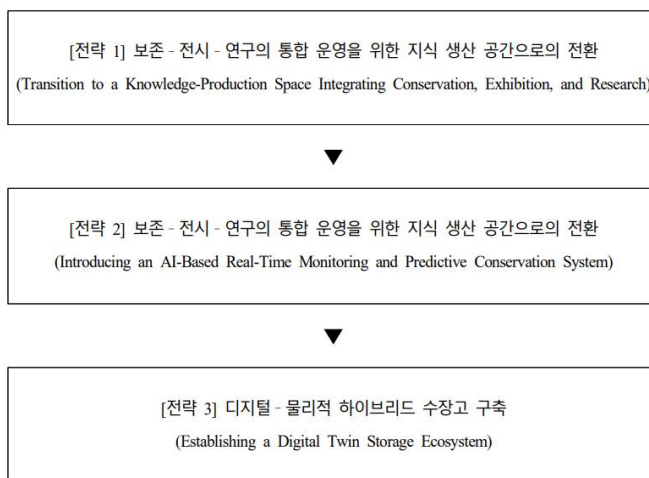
[전략 1] 보존 - 전시 - 연구의 통합 운영을 위한 지식 생산 공간으로의 전환
(Transition to a Knowledge-Production Space Integrating Conservation, Exhibition, and Research)

▼

[전략 2] 보존 - 전시 - 연구의 통합 운영을 위한 지식 생산 공간으로의 전환
(Introducing an AI-Based Real-Time Monitoring and Predictive Conservation System)

▼

[전략 3] 디지털 - 물리적 하이브리드 수장고 구축
(Establishing a Digital Twin Storage Ecosystem)